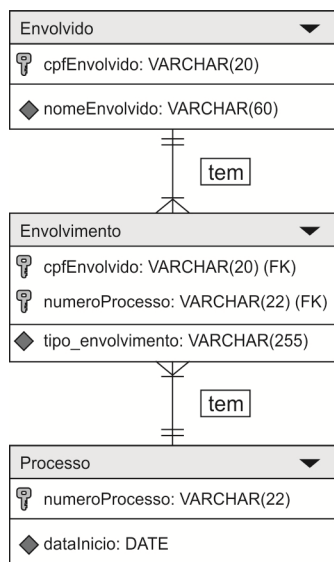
Envolvido
cpfEnvolvido: VARCHAR(20)
nomeEnvolvido: VARCHAR(60)

tem

Envolvimento
cpfEnvolvido: VARCHAR(20) (FK)
numeroProcesso: VARCHAR(22) (FK)
tipo_envolvimento: VARCHAR(255)

tem

Processo
numeroProcesso: VARCHAR(22)
dataInicio: DATE